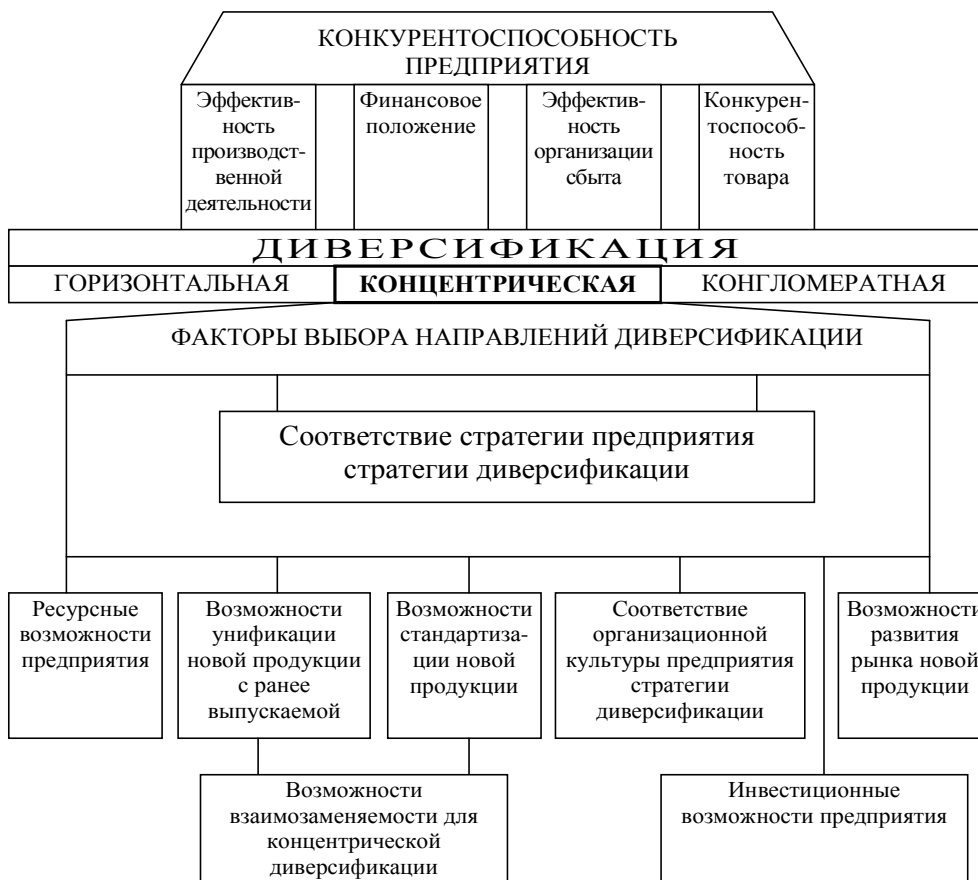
КОНКУРЕНТОСПОСОБНОСТЬ ПРЕДПРИЯТИЯ

Эффективность производственной деятельности

Финансовое положение

Эффективность организации сбыта

Конкурентоспособность товара

ДИВЕРСИФИКАЦИЯ

ГОРИЗОНТАЛЬНАЯ

КОНЦЕНТРИЧЕСКАЯ

КОНГЛОМЕРАТНАЯ

ФАКТОРЫ ВЫБОРА НАПРАВЛЕНИЙ ДИВЕРСИФИКАЦИИ

Соответствие стратегии предприятия стратегии диверсификации

Ресурсные возможности предприятия

Возможности унификации новой продукции с ранее выпускаемой

Возможности стандартизации новой продукции

Соответствие организационной культуры предприятия стратегии диверсификации

Возможности развития рынка новой продукции

Возможности взаимозаменяемости для концентрической диверсификации

Инвестиционные возможности предприятия